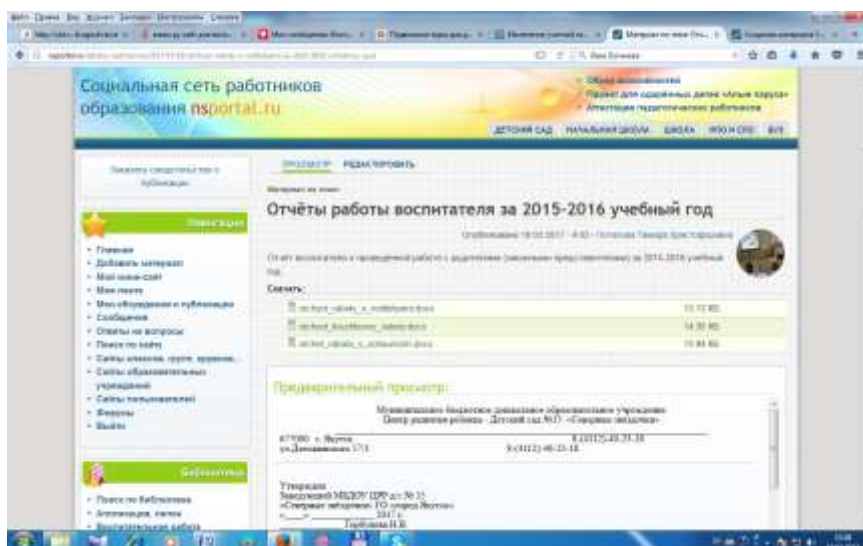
Социальная сеть работников образования nsportal.ru

ДЕТСКИЙ САД   НАЧАЛЬНАЯ ШКОЛА   ШКОЛА   ВУЗ И СПО   ВУЗ

ПРОСМОТР   РЕДАКТИРОВАТЬ

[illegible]

Отчёты работы воспитателя за 2015-2016 учебный год

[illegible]

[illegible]

Скачать:

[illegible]   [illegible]
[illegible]   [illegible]
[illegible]   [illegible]

Навигация

• Главная
• Добавить материал
• Мой мини-сайт
• Мои группы
• Мои объявления и публикации
• Сообщения
• Ответы на вопросы
• Поиск по сайту
• Сайты классов, групп, кружков,
• Сайты образовательных учреждений
• Сайты пользователей
• Форумы
• Выйти

Библиотека

• Поиск по библиотеке
• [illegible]
• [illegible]

Предварительный просмотр:

Муниципальное бюджетное дошкольное образовательное учреждение
Центр развития ребенка - Детский сад №17 «Северные звёздочки»

677000 г. Якутск   8 (4112)-40-23-18
ул.Дзержинского 17/1   8 (4112)-40-23-18

Утверждаю
Заведующий МБДОУ ЦРР д/с № 17
«Северные звёздочки» ГО «город Якутск»
«___» ________ 2017 г.
________ Горбунова Н.В.